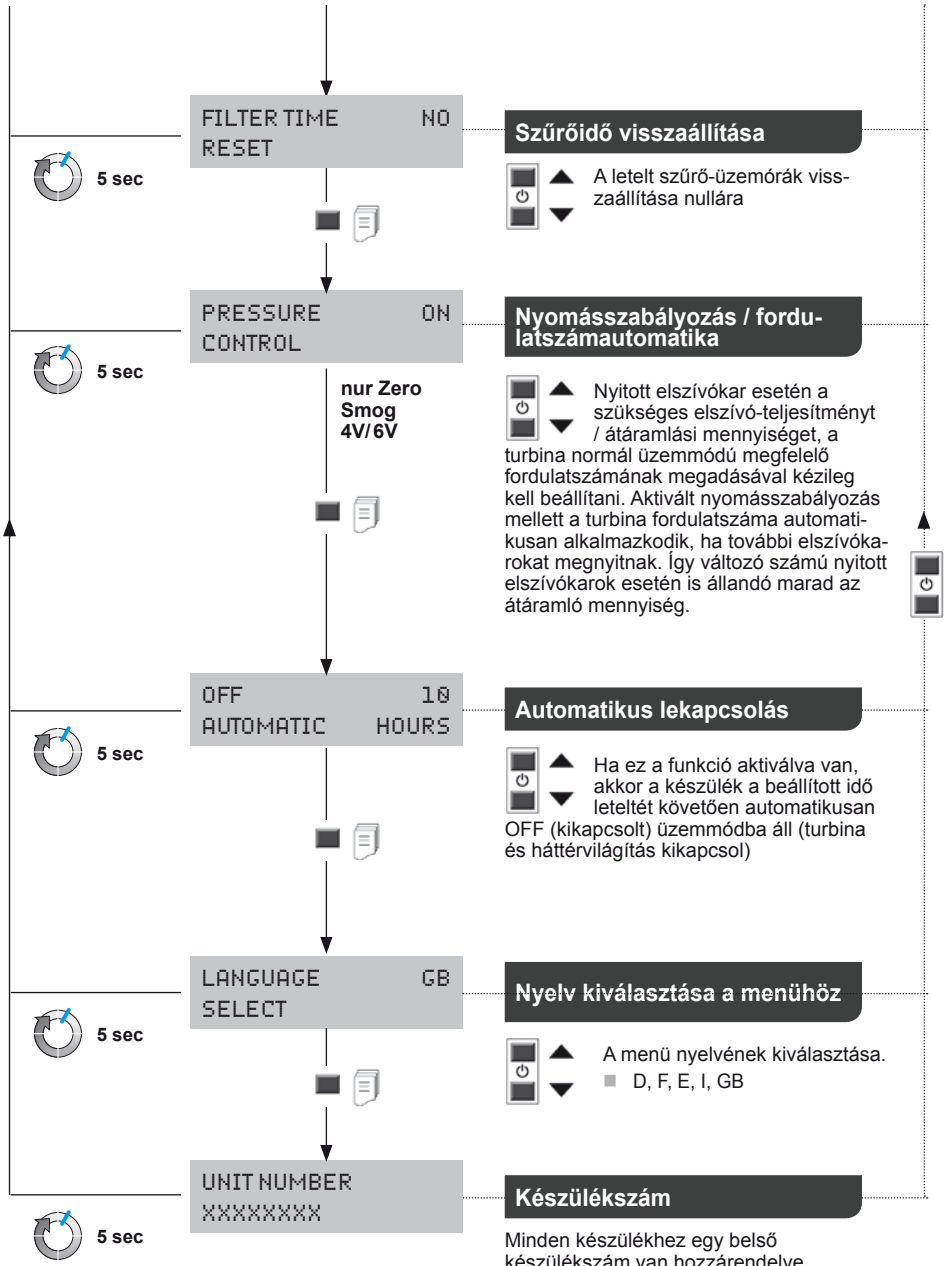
FILTER TIME NO
RESET

5 sec

Szűrőidő visszaállítása

A letelt szűrő-üzemórák visszaállítása nullára

PRESSURE ON
CONTROL

5 sec

nur Zero Smog 4V/6V

Nyomásszabályozás / fordulatszámautomatika

Nyitott elszívókar esetén a szükséges elszívó-teljesítményt / átáramlási mennyiséget, a turbina normál üzemmódú megfelelő fordulatszámának megadásával kézileg kell beállítani. Aktivált nyomásszabályozás mellett a turbina fordulatszáma automatikusan alkalmazkodik, ha további elszívókarokat megnyitnak. Így változó számú nyitott elszívókarok esetén is állandó marad az átáramló mennyiség.

OFF 10
AUTOMATIC HOURS

5 sec

Automatikus lekapcsolás

Ha ez a funkció aktiválva van, akkor a készülék a beállított idő leteltét követően automatikusan OFF (kikapcsolt) üzemmódba áll (turbina és háttérvilágítás kikapcsol)

LANGUAGE GB
SELECT

5 sec

Nyelv kiválasztása a menühöz

A menü nyelvének kiválasztása.
D, F, E, I, GB

UNIT NUMBER
XXXXXXXX

5 sec

Készülékszám

Minden készülékhez egy belső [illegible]